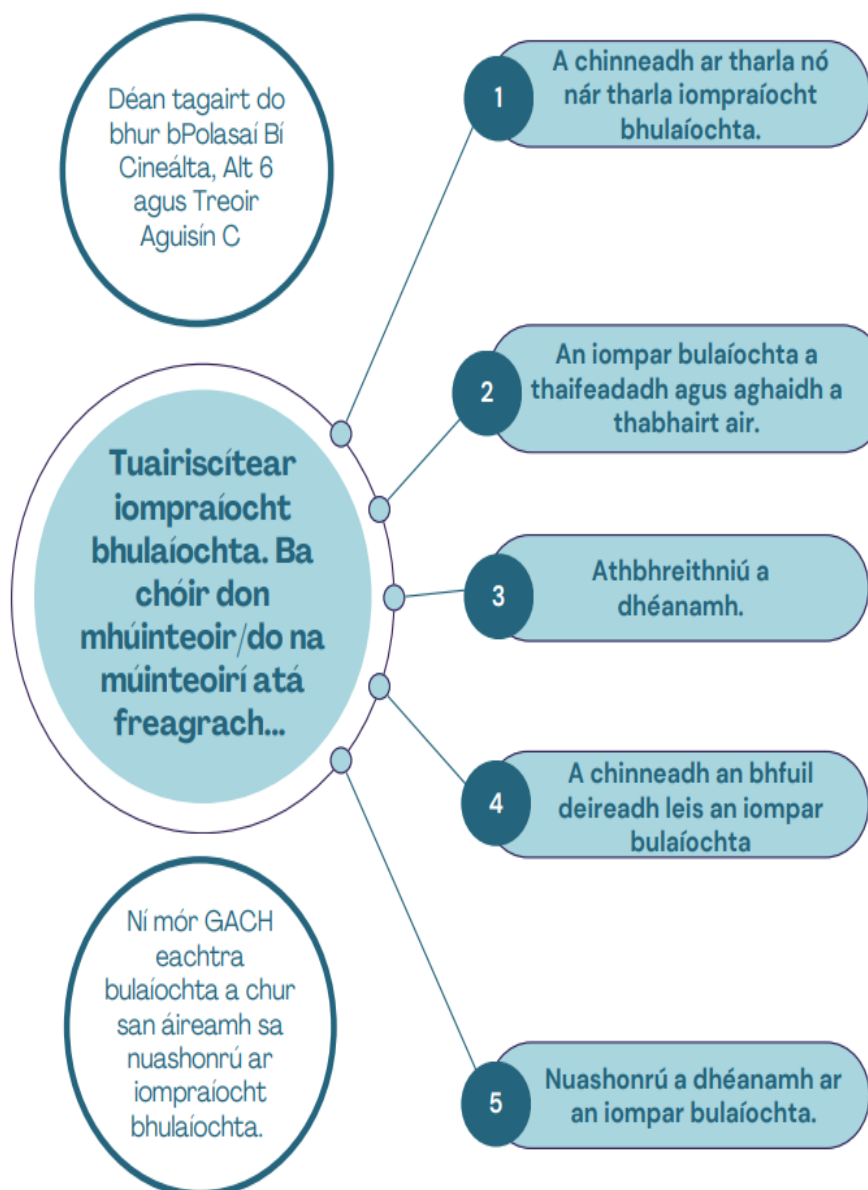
Déan tagairt do bhur bPolasaí Bí Cineálta, Alt 6 agus Treoir Aguisín C

Tuairiscítear iompraíocht bhulaíochta. Ba chóir don mhúinteoir/do na múinteoirí atá freagrach...

1
A chinneadh ar tharla nó nár tharla iompraíocht bhulaíochta.

2
An iompar bulaíochta a thaifeadadh agus aghaidh a thabhairt air.

3
Athbhreithniú a dhéanamh.

4
A chinneadh an bhfuil deireadh leis an iompar bulaíochta

5
Nuashonrú a dhéanamh ar an iompar bulaíochta.

Ní mór GACH eachtra bulaíochta a chur san áireamh sa nuashonrú ar iompraíocht bhulaíochta.